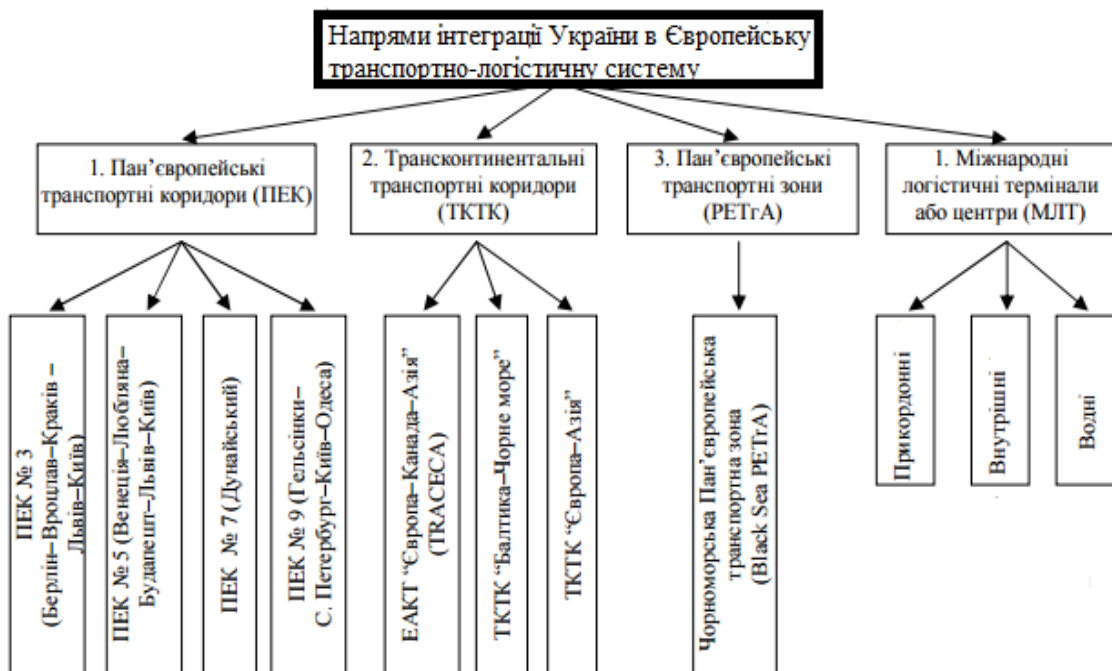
Напрями інтеграції України в Європейську транспортно-логістичну систему

1. Пан'європейські транспортні коридори (ПЕК)

2. Трансконтинентальні транспортні коридори (ТКТК)

3. Пан'європейські транспортні зони (PETrA)

1. Міжнародні логістичні термінали або центри (МЛТ)

ПЕК № 3 (Берлін–Вроцлав–Краків – Львів–Київ)

ПЕК № 5 (Венеція–Любляна–Будапешт–Львів–Київ)

ПЕК № 7 (Дунайський)

ПЕК № 9 (Гельсінкі–С. Петербург–Київ–Одеса)

ЕАКТ "Європа–Канада–Азія" (TRACECA)

ТКТК "Балтика–Чорне море"

ТКТК "Європа–Азія"

Чорноморська Пан'європейська транспортна зона (Black Sea PETrA)

Прикордонні

Внутрішні

Водні